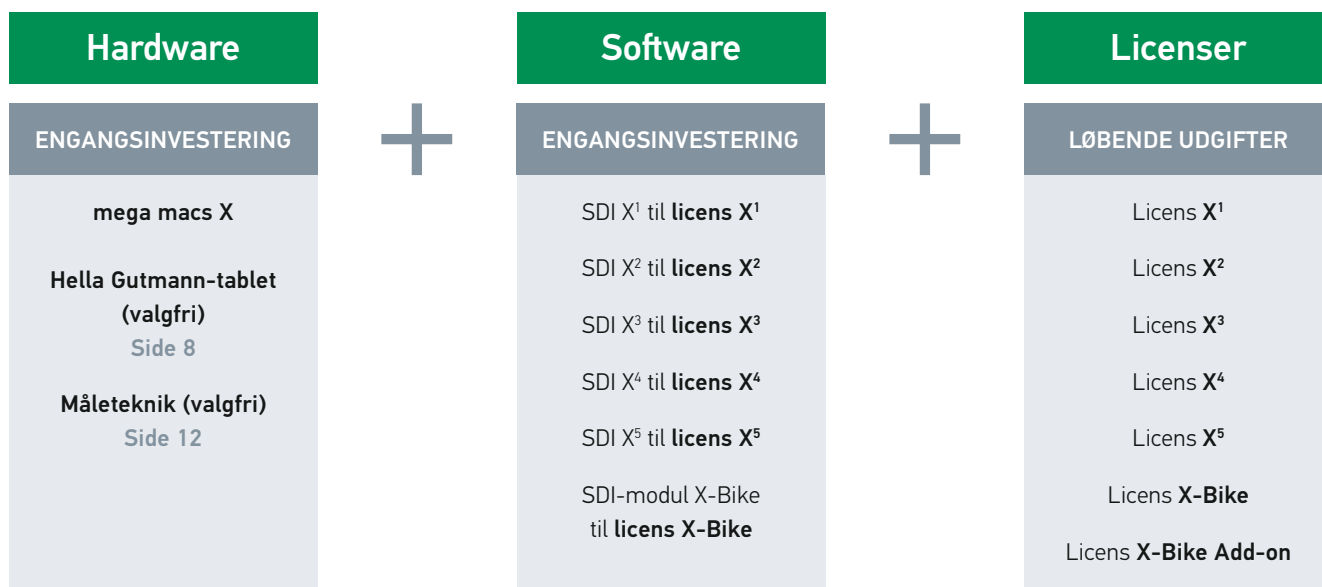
Hardware

ENGANGSINVESTERING

mega macs X

Hella Gutmann-tablet (valgfri)
Side 8

Måleteknik (valgfri)
Side 12

Software

ENGANGSINVESTERING

SDI $X^1$ til licens $X^1$

SDI $X^2$ til licens $X^2$

SDI $X^3$ til licens $X^3$

SDI $X^4$ til licens $X^4$

SDI $X^5$ til licens $X^5$

SDI-modul X-Bike til licens X-Bike

Licenser

LØBENDE UDGIFTER

Licens $X^1$

Licens $X^2$

Licens $X^3$

Licens $X^4$

Licens $X^5$

Licens X-Bike

Licens X-Bike Add-on